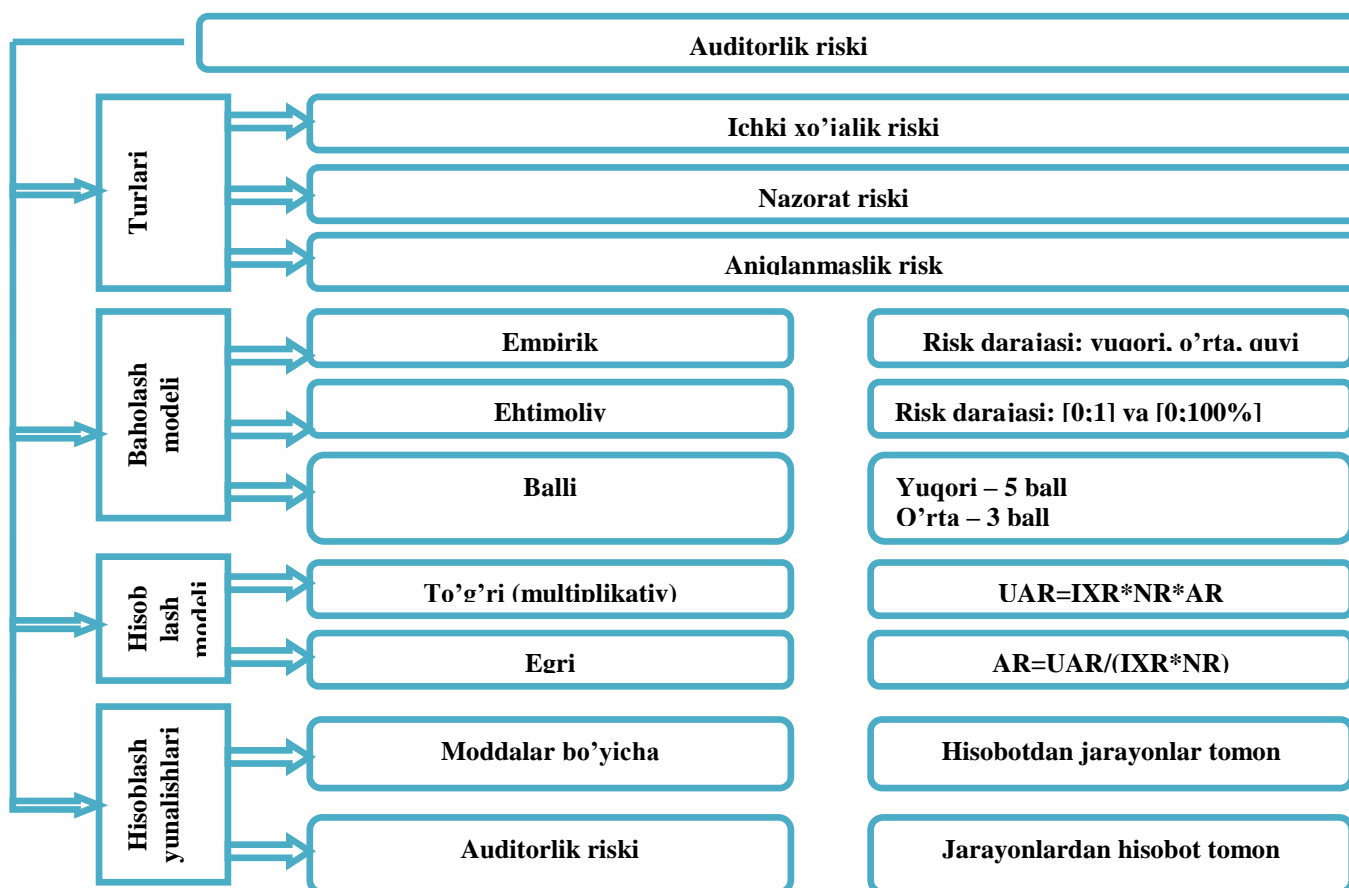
Auditorlik riski

Turlari

Ichki xo'jalik riski

Nazorat riski

Aniqlanmaslik risk

Baholash modeli

Empirik

Risk darajasi: yuqori, o'rta, quyi

Ehtimoliy

Risk darajasi: [0;1] va [0;100%]

Balli

Yuqori – 5 ball
O'rta – 3 ball

Hisob lash modeli

To'g'ri (multiplikativ)

UAR=IXR*NR*AR

Egri

AR=UAR/(IXR*NR)

Hisoblash yunalishlari

Moddalar bo'yicha

Hisobotdan jarayonlar tomon

Auditorlik riski

Jarayonlardan hisobot tomon